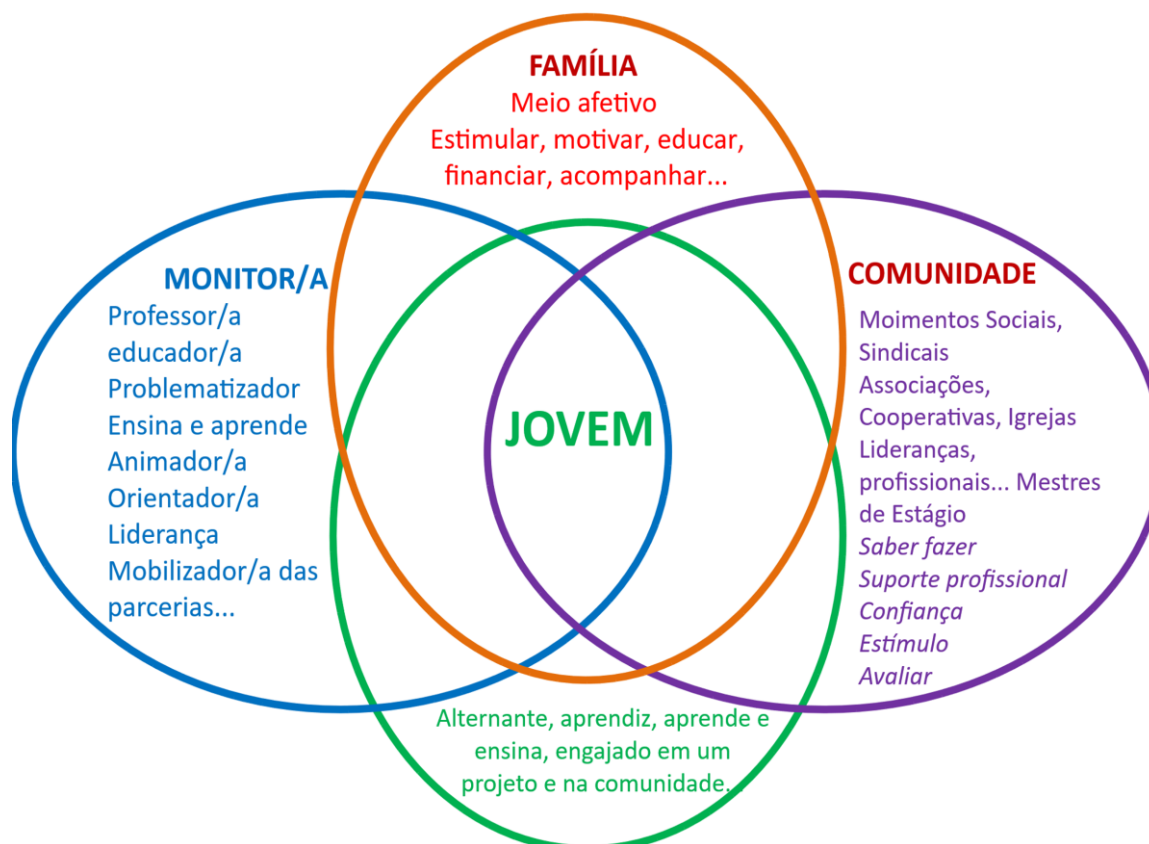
FAMÍLIA
Meio afetivo
Estimular, motivar, educar, financiar, acompanhar...

MONITOR/A
Professor/a
educador/a
Problematizador
Ensina e aprende
Animador/a
Orientador/a
Liderança
Mobilizador/a das parcerias...

JOVEM

COMUNIDADE
Moimentos Sociais, Sindicais
Associações, Cooperativas, Igrejas
Lideranças, profissionais... Mestres de Estágio
Saber fazer
Suporte profissional
Confiança
Estímulo
Avaliar

Alternante, aprendiz, aprende e ensina, engajado em um projeto e na comunidade...